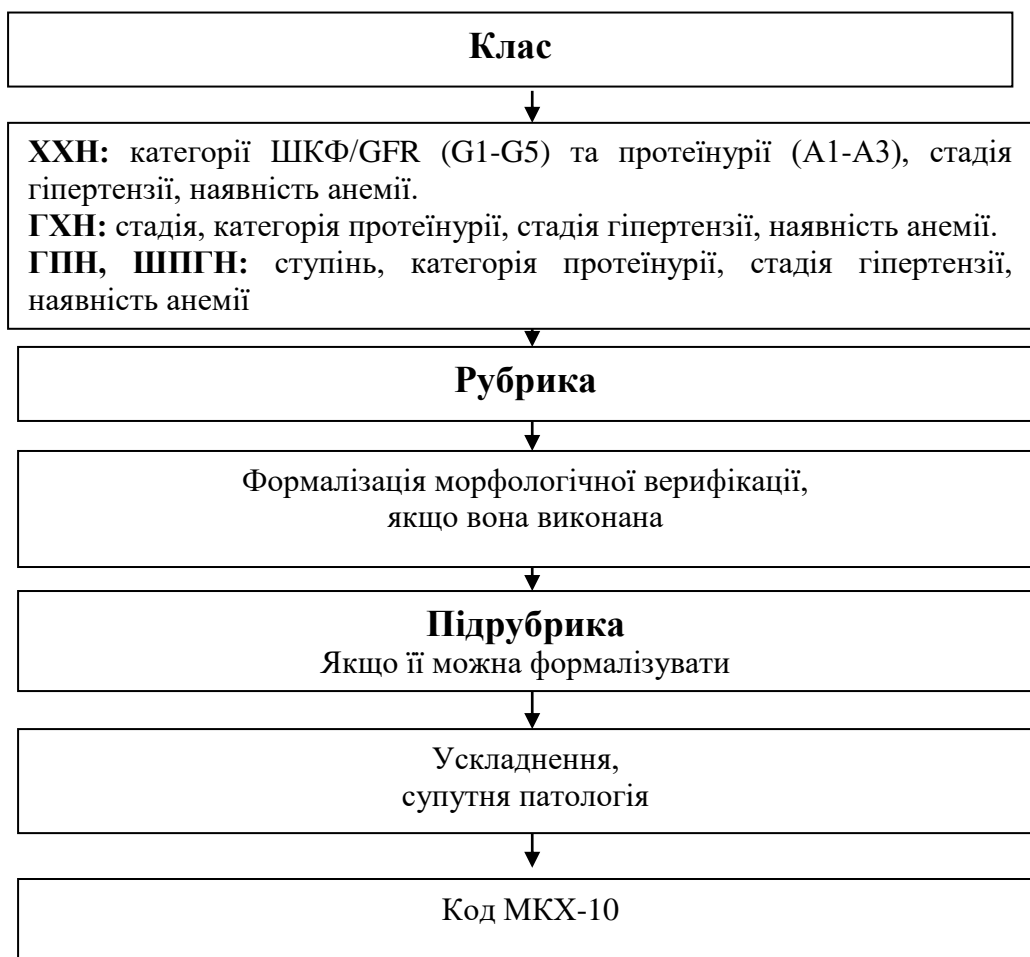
Клас

ХХН: категорії ШКФ/GFR (G1-G5) та протеїнурії (A1-A3), стадія гіпертензії, наявність анемії.
ГХН: стадія, категорія протеїнурії, стадія гіпертензії, наявність анемії.
ГПН, ШПГН: ступінь, категорія протеїнурії, стадія гіпертензії, наявність анемії

Рубрика

Формалізація морфологічної верифікації, якщо вона виконана

Підрубрика
Якщо її можна формалізувати

Ускладнення, супутня патологія

Код МКХ-10